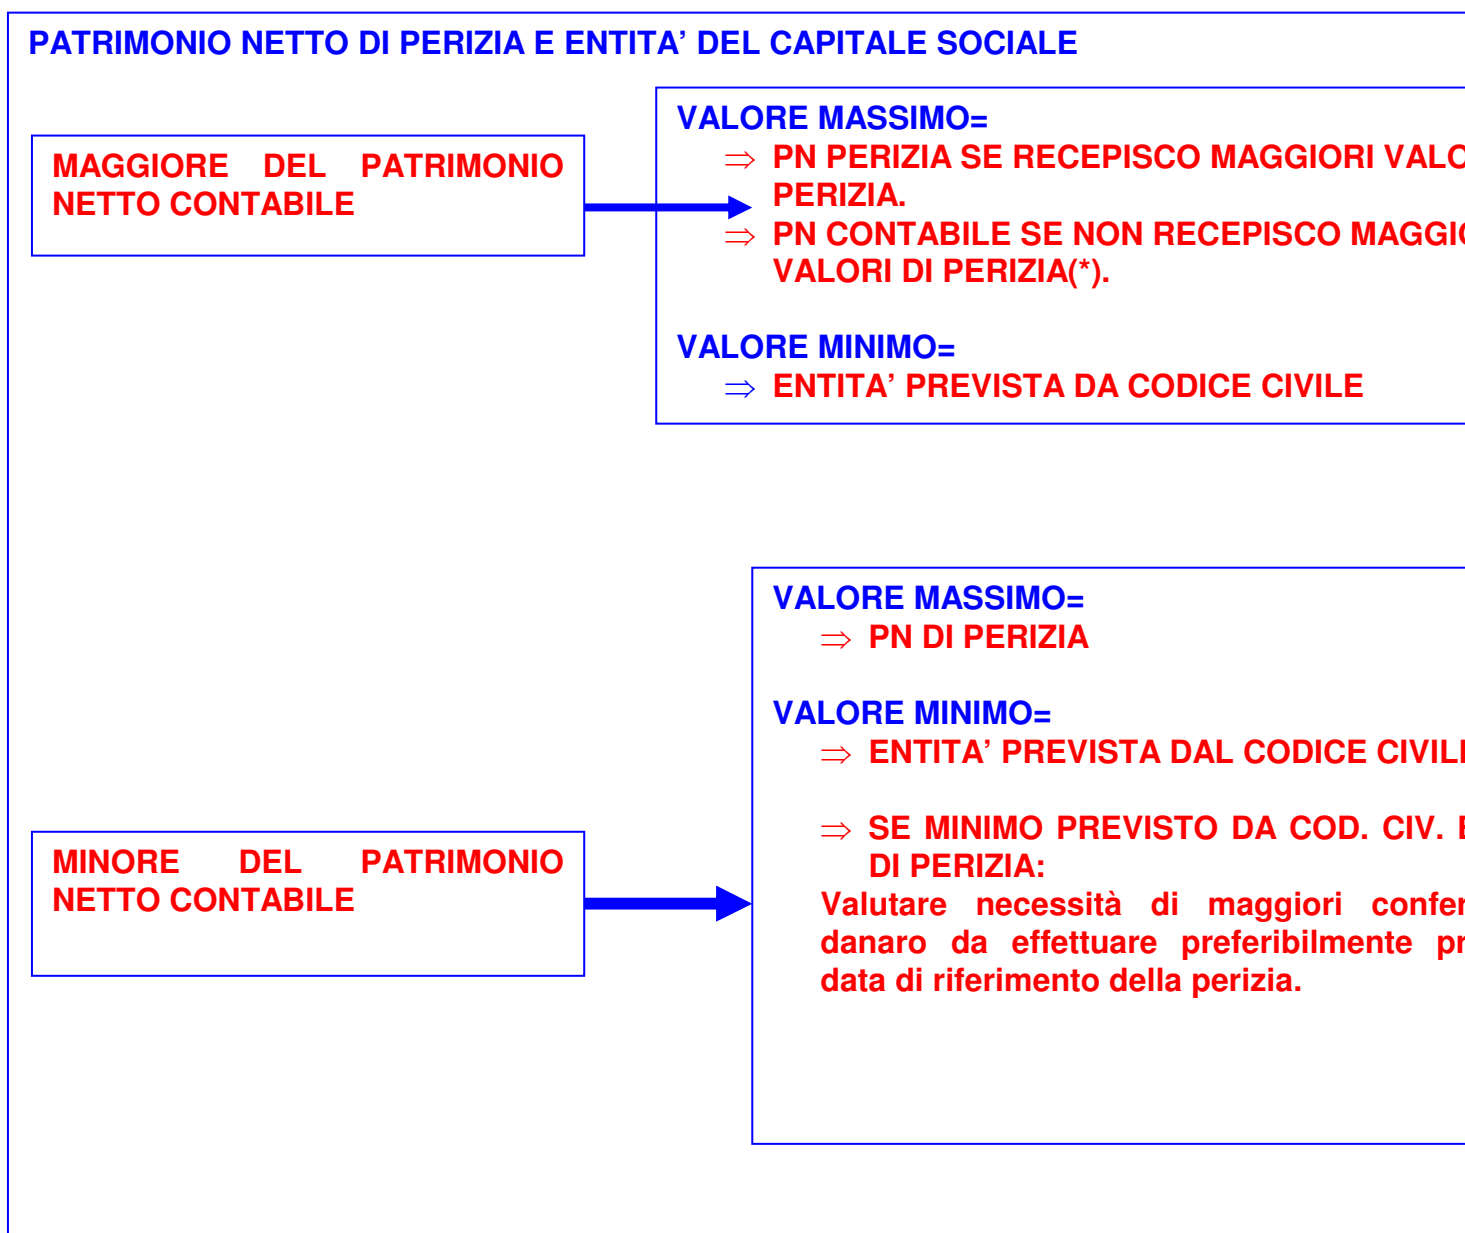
PATRIMONIO NETTO DI PERIZIA E ENTITA' DEL CAPITALE SOCIALE

MAGGIORE DEL PATRIMONIO NETTO CONTABILE

VALORE MASSIMO=
$\Rightarrow$ PN PERIZIA SE RECEPISCO MAGGIORI VALO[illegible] PERIZIA.
$\Rightarrow$ PN CONTABILE SE NON RECEPISCO MAGGI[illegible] VALORI DI PERIZIA(*).

VALORE MINIMO=
$\Rightarrow$ ENTITA' PREVISTA DA CODICE CIVILE

MINORE DEL PATRIMONIO NETTO CONTABILE

VALORE MASSIMO=
$\Rightarrow$ PN DI PERIZIA

VALORE MINIMO=
$\Rightarrow$ ENTITA' PREVISTA DAL CODICE CIVIL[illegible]

$\Rightarrow$ SE MINIMO PREVISTO DA COD. CIV. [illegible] DI PERIZIA:
Valutare necessità di maggiori confer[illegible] danaro da effettuare preferibilmente pr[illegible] data di riferimento della perizia.